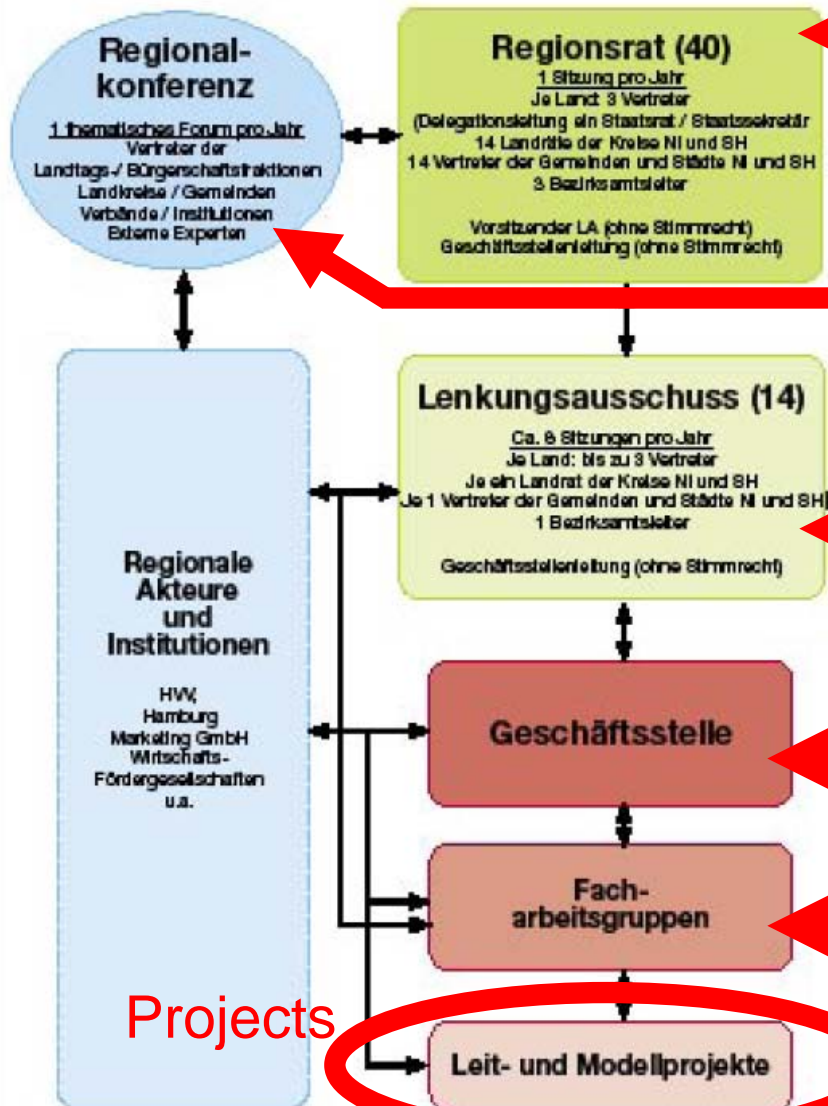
Regionalkonferenz

1 thematisches Forum pro Jahr
Vertreter der
Landtags-/ Bürgerschaftsfraktionen
Landkreise / Gemeinden
Verbände / Institutionen
Externe Experten

Regionsrat (40)

1 Sitzung pro Jahr
Je Land: 3 Vertreter
(Delegationsleitung ein Staatsrat / Staatssekretär
14 Landräte der Kreise NI und SH
14 Vertreter der Gemeinden und Städte NI und SH
3 Bezirksamtsleiter

Vorsitzender LA (ohne Stimmrecht)
Geschäftsstellenleitung (ohne Stimmrecht)

Lenkungsausschuss (14)

Ca. 8 Sitzungen pro Jahr
Je Land: bis zu 3 Vertreter
Je ein Landrat der Kreise NI und SH
Je 1 Vertreter der Gemeinden und Städte NI und SH
1 Bezirksamtsleiter

Geschäftsstellenleitung (ohne Stimmrecht)

Regionale Akteure und Institutionen

HVV,
Hamburg
Marketing GmbH
Wirtschafts-
Fördergesellschaften
u.a.

Geschäftsstelle

Facharbeitsgruppen

Projects

Leit- und Modellprojekte